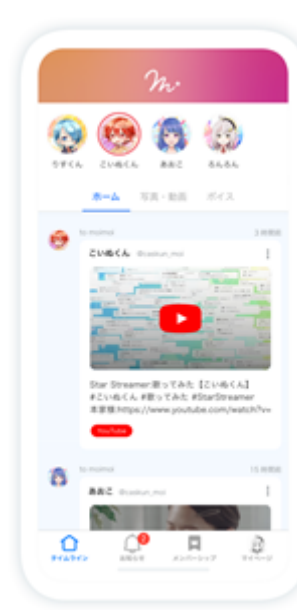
m.

りずくん こいぬくん あおこ ろんろん

ホーム 写真・動画 ボイス

to momoi 3 時間前

こいぬくん @coikun_moi

Star Streamer歌ってみた【こいぬくん】 #こいぬくん #歌ってみた #StarStreamer 本家様:https://www.youtube.com/watch?v=

YouTube

to momoi 15 時間前

あおこ

タイムライン お知らせ メンバーシップ マイページ